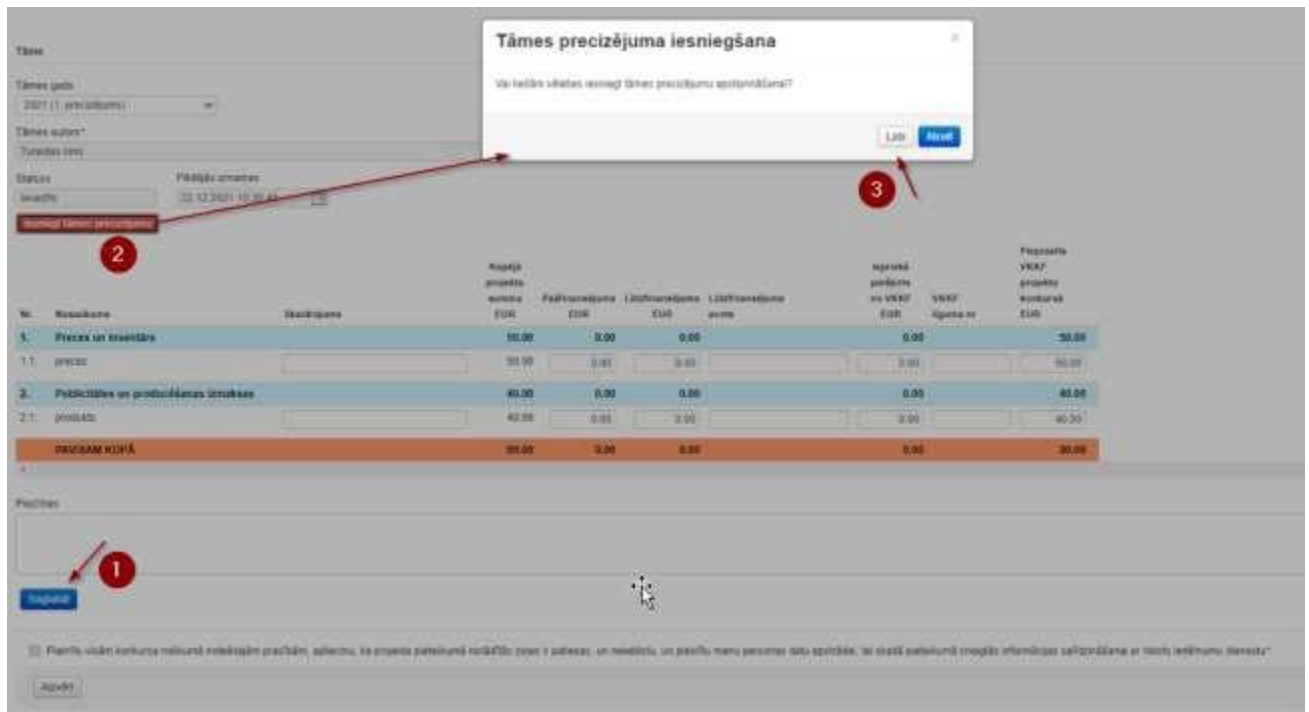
Tāme

Tāmes gads
2021 (1. precizējums)

Tāmes autors*
Tuvedas Ints

Statuss
Ievadīts

Pēdējās izmaiņas
22.12.2021 10:35:43

Iesniegt tāmes precizējumu

2

Tāmes precizējuma iesniegšana

Vai tiešām vēlaties iesniegt tāmes precizējumu apstiprināšanai?

Labi

Atcelt

3

| Nr. | Nosaukums | Skaidrojums | Kopējā projekta summa EUR | Pašfinansējums EUR | Līdzfinansējums EUR | Līdzfinansējuma avots | Ieprasīt piešķirto no VKKF EUR | VKKF līguma nr | Pieprasīts VKKF projektu konkursā EUR |
|---|---|---|---|---|---|---|---|---|---|
| 1. | Preces un inventārs | | 50.00 | 0.00 | 0.00 | | 0.00 | | 50.00 |
| 1.1. | preces | | 50.00 | 0.00 | 0.00 | | 0.00 | | 50.00 |
| 2. | Publicitātes un producēšanas izmaksas | | 40.00 | 0.00 | 0.00 | | 0.00 | | 40.00 |
| 2.1. | produkts | | 40.00 | 0.00 | 0.00 | | 0.00 | | 40.00 |
| | PAVISAM KOPĀ | | 90.00 | 0.00 | 0.00 | | 0.00 | | 90.00 |

Piezīmes

1

Saglabāt

Piekrītu visām konkursa nolikumā noteiktajām prasībām, apliecinu, ka projekta pieteikumā norādītās ziņas ir patiesas, un neiebilstu, un piekrītu manu personas datu apstrādei, lai skatā pieteikumā sniegtās informācijas salīdzināšanai ar Valsts ieņēmumu dienestu*

Apstākt